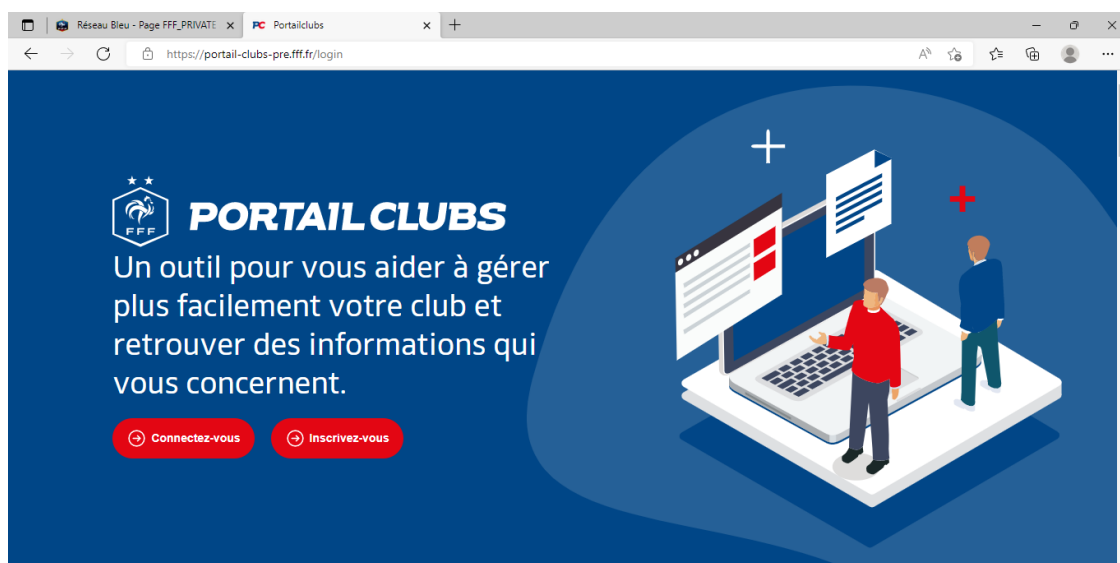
Réseau Bleu - Page FFF_PRIVATE ×
PC Portailclubs ×
+

https://portail-clubs-pre.fff.fr/login

FFF
PORTAIL CLUBS
Un outil pour vous aider à gérer plus facilement votre club et retrouver des informations qui vous concernent.

Connectez-vous
Inscrivez-vous